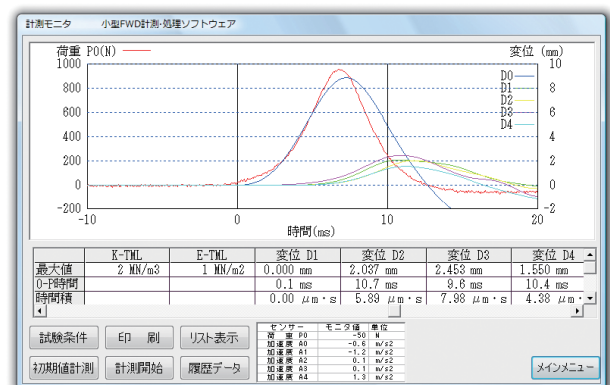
計測モニタ　小型FWD計測･処理ソフトウェア

荷重 P0(N)
変位 (mm)

1000
800
600
400
200
0
-200

10
8
6
4
2
0
-2

-10
0
10
20
時間(ms)

D0
D1
D2
D3
D4

| | K-TML | E-TML | 変位 D1 | 変位 D2 | 変位 D3 | 変位 D4 |
|---|---|---|---|---|---|---|
| 最大値 | 2 MN/m3 | 1 MN/m2 | 0.000 mm | 2.037 mm | 2.453 mm | 1.550 mm |
| 0-P時間 | | | 0.1 ms | 10.7 ms | 9.6 ms | 10.4 ms |
| 時間積 | | | 0.00 μm･s | 5.89 μm･s | 7.98 μm･s | 4.38 μm･ |

試験条件　印　刷　リスト表示
初期値計測　計測開始　履歴データ

| センサー | モニタ値 | 単位 |
|---|---|---|
| 荷　重　P0 | -50 | N |
| 加速度　A0 | -0.6 | m/s2 |
| 加速度　A1 | -1.2 | m/s2 |
| 加速度　A2 | 0.1 | m/s2 |
| 加速度　A3 | 0.1 | m/s2 |
| 加速度　A4 | 1.3 | m/s2 |

メインメニュー